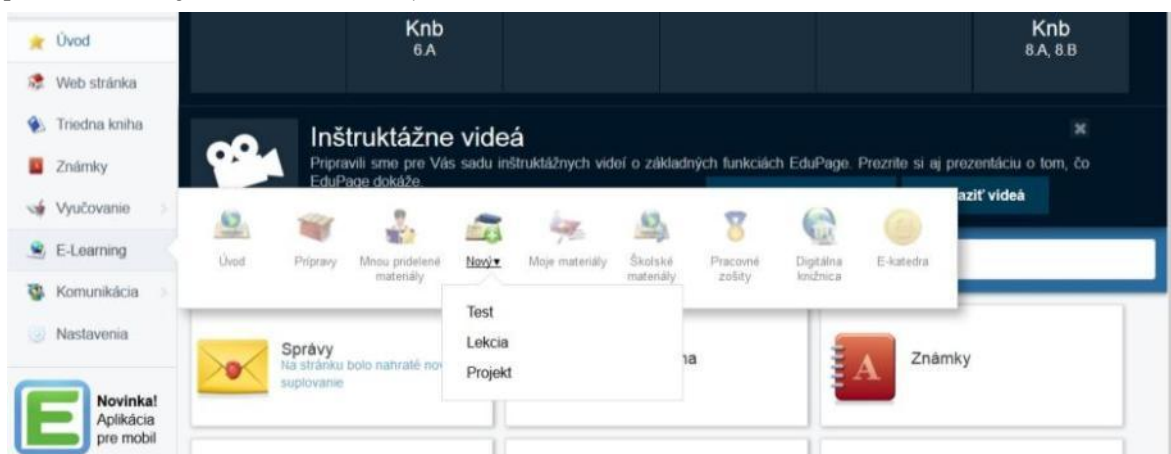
Úvod
Web stránka
Triedna kniha
Známky
Vyučovanie
E-Learning
Komunikácia
Nastavenia

Novinka! Aplikácia pre mobil

Knb
6.A

Knb
8.A, 8.B

Inštruktážne videá
Pripravili sme pre Vás sadu inštruktážnych videí o základných funkciách EduPage. Prezrite si aj prezentáciu o tom, čo EduPage dokáže.

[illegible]azit' videá

×

Úvod
Prípravy
Mnou pridelené materiály
Nový▾
Moje materiály
Školské materiály
Pracovné zošity
Digitálna knižnica
E-katedra

Test
Lekcia
Projekt

Správy
Na stránku bolo nahraté no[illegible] suplovanie

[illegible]na

Známky